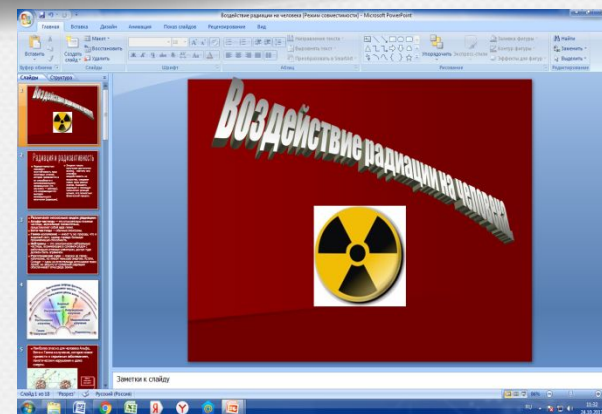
Воздействие радиации на человека [Режим совместимости] - Microsoft PowerPoint

Главная
Вставка
Дизайн
Анимация
Показ слайдов
Рецензирование
Вид

Вставить
Создать слайд
Макет
Восстановить
Удалить
Буфер обмена
Слайды
Шрифт
Абзац
Направление текста
Выровнять текст
Преобразовать в SmartArt
Рисование
Упорядочить
Экспресс-стили
Заливка фигуры
Контур фигуры
Эффекты для фигур
Найти
Заменить
Выделить
Редактирование

Слайды
Структура

1
2
Радиация радиоактивность
3
4
5

Воздействие радиации на человека

Заметки к слайду

Слайд 1 из 10
Поток
Русский (Россия)
RU